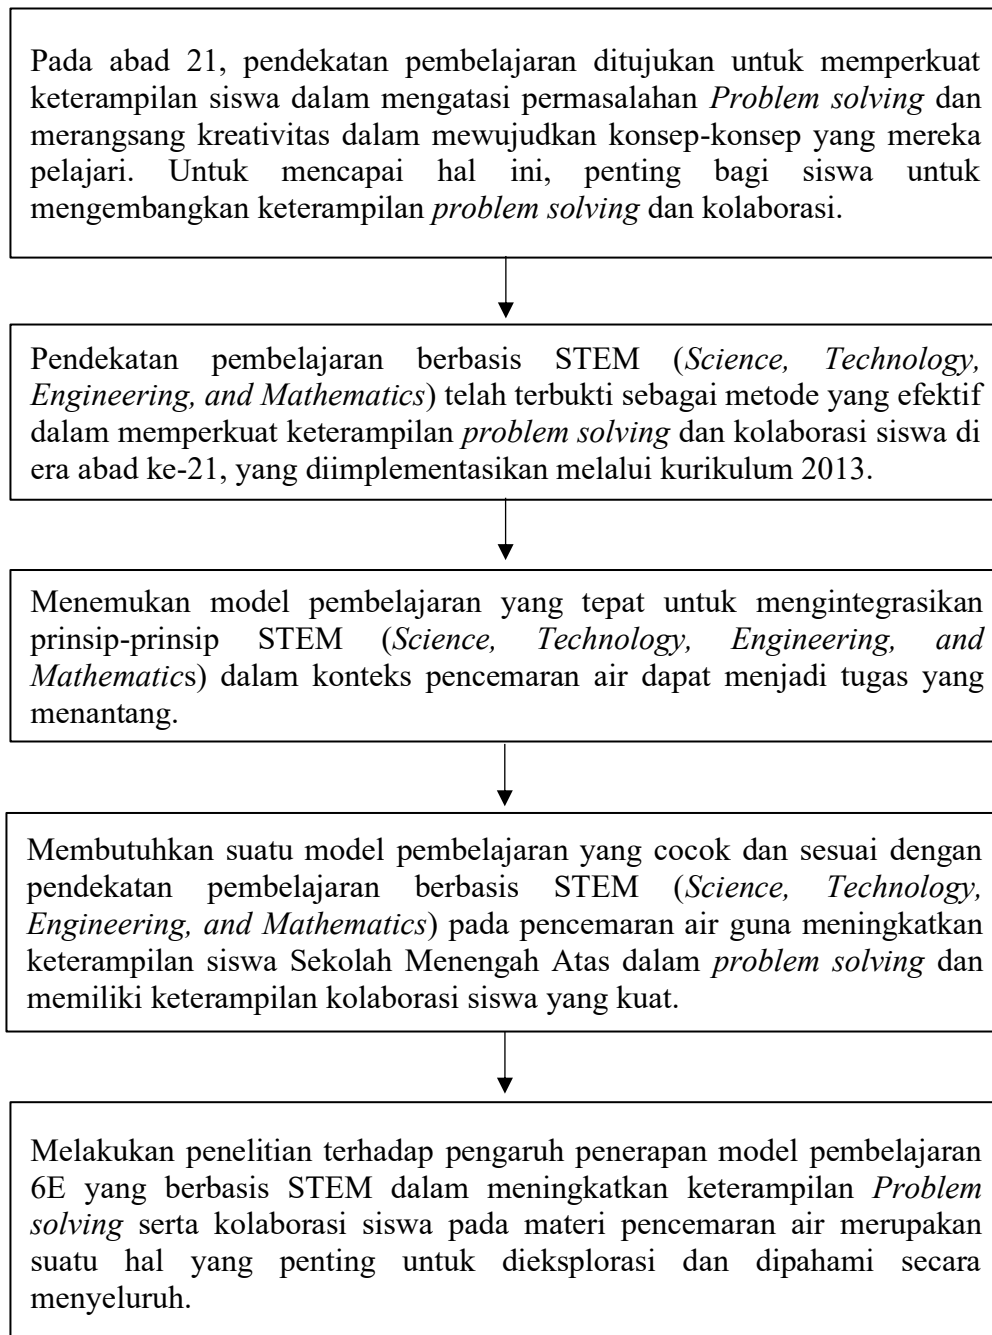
Pada abad 21, pendekatan pembelajaran ditujukan untuk memperkuat keterampilan siswa dalam mengatasi permasalahan *Problem solving* dan merangsang kreativitas dalam mewujudkan konsep-konsep yang mereka pelajari. Untuk mencapai hal ini, penting bagi siswa untuk mengembangkan keterampilan *problem solving* dan kolaborasi.

Pendekatan pembelajaran berbasis STEM (*Science, Technology, Engineering, and Mathematics*) telah terbukti sebagai metode yang efektif dalam memperkuat keterampilan *problem solving* dan kolaborasi siswa di era abad ke-21, yang diimplementasikan melalui kurikulum 2013.

Menemukan model pembelajaran yang tepat untuk mengintegrasikan prinsip-prinsip STEM (*Science, Technology, Engineering, and Mathematic*s) dalam konteks pencemaran air dapat menjadi tugas yang menantang.

Membutuhkan suatu model pembelajaran yang cocok dan sesuai dengan pendekatan pembelajaran berbasis STEM (*Science, Technology, Engineering, and Mathematics*) pada pencemaran air guna meningkatkan keterampilan siswa Sekolah Menengah Atas dalam *problem solving* dan memiliki keterampilan kolaborasi siswa yang kuat.

Melakukan penelitian terhadap pengaruh penerapan model pembelajaran 6E yang berbasis STEM dalam meningkatkan keterampilan *Problem solving* serta kolaborasi siswa pada materi pencemaran air merupakan suatu hal yang penting untuk dieksplorasi dan dipahami secara menyeluruh.